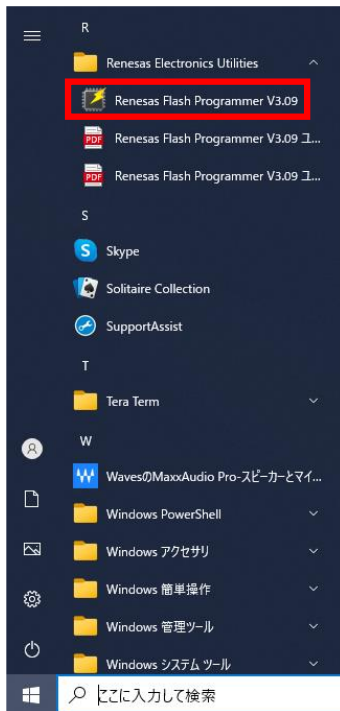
R

Renesas Electronics Utilities

Renesas Flash Programmer V3.09

PDF Renesas Flash Programmer V3.09 ユ...

PDF Renesas Flash Programmer V3.09 ユ...

S

Skype

Solitaire Collection

SupportAssist

T

Tera Term

W

WavesのMaxxAudio Pro-スピーカーとマイ...

Windows PowerShell

Windows アクセサリ

Windows 簡単操作

Windows 管理ツール

Windows システム ツール

ここに入力して検索